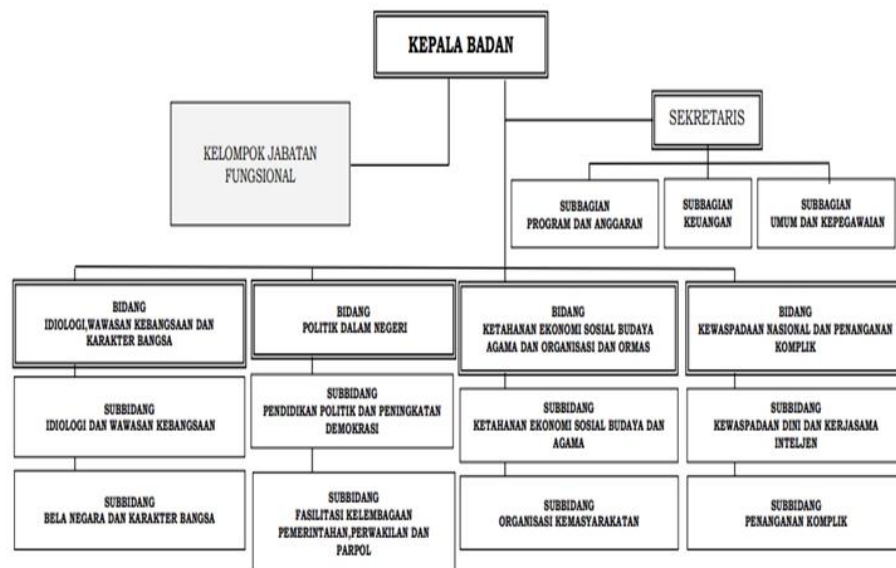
KEPALA BADAN

KELOMPOK JABATAN FUNGSIONAL

SEKRETARIS

SUBBAGIAN PROGRAM DAN ANGGARAN

SUBBAGIAN KEUANGAN

SUBBAGIAN UMUM DAN KEPEGAWAIAN

BIDANG IDIOLOGI,WAWASAN KEBANGSAAN DAN KARAKTER BANGSA

SUBBIDANG IDIOLOGI DAN WAWASAN KEBANGSAAN

SUBBIDANG BELA NEGARA DAN KARAKTER BANGSA

BIDANG POLITIK DALAM NEGERI

SUBBIDANG PENDIDIKAN POLITIK DAN PENINGKATAN DEMOKRASI

SUBBIDANG FASILITASI KELEMBAGAAN PEMERINTAHAN,PERWAKILAN DAN PARPOL

BIDANG KETAHANAN EKONOMI SOSIAL BUDAYA AGAMA DAN ORGANISASI DAN ORMAS

SUBBIDANG KETAHANAN EKONOMI SOSIAL BUDAYA DAN AGAMA

SUBBIDANG ORGANISASI KEMASYARAKATAN

BIDANG KEWASPADAAN NASIONAL DAN PENANGANAN KOMPLIK

SUBBIDANG KEWASPADAAN DINI DAN KERJASAMA INTELJEN

SUBBIDANG PENANGANAN KOMPLIK